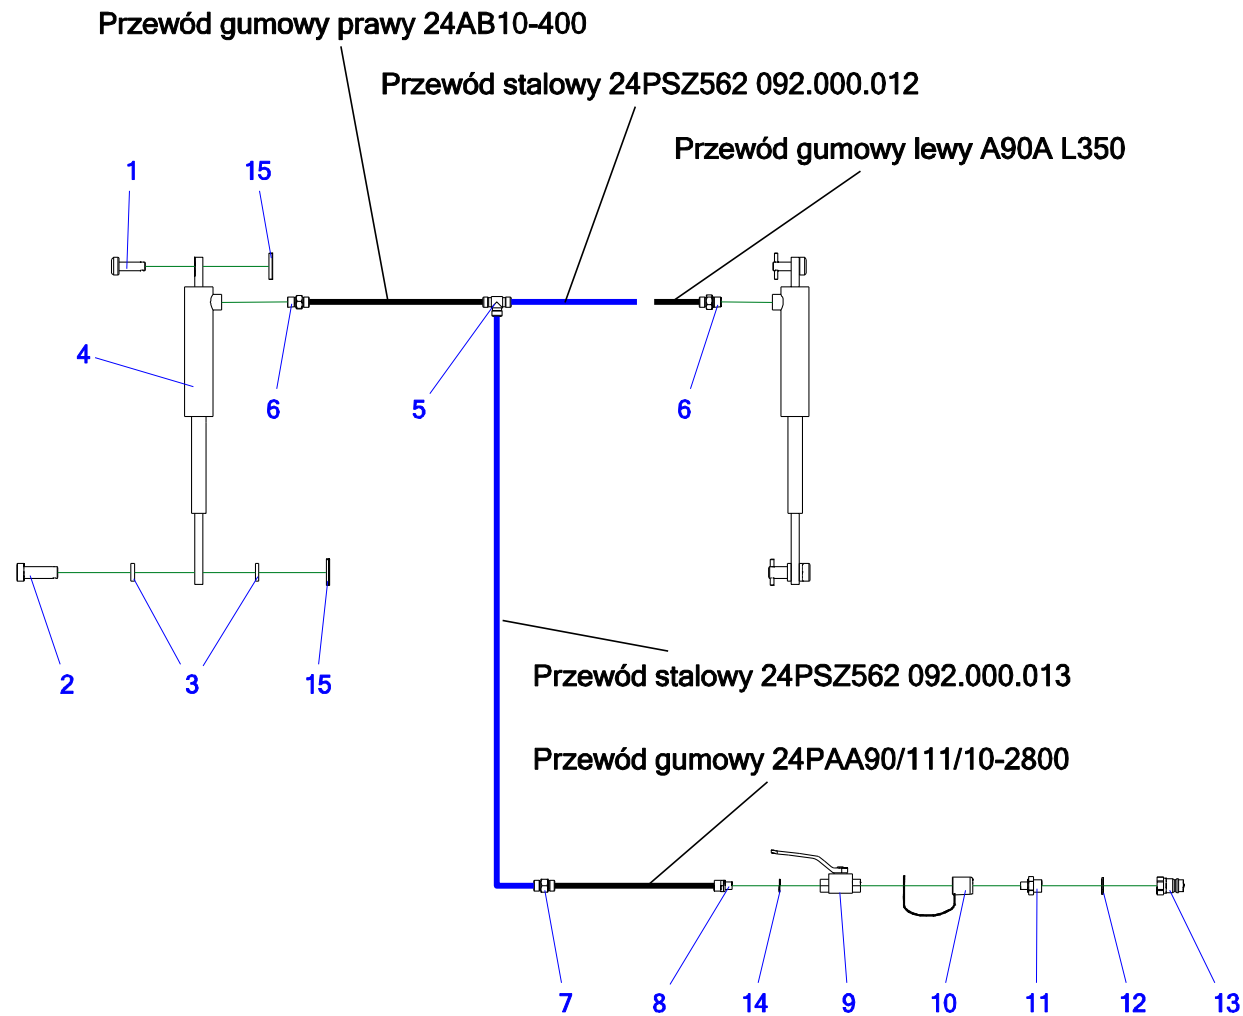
Przewód gumowy prawy 24AB10-400

Przewód stalowy 24PSZ562 092.000.012

Przewód gumowy lewy A90A L350

1
15
4
6
5
6
2
3
15

Przewód stalowy 24PSZ562 092.000.013

Przewód gumowy 24PAA90/111/10-2800

7
8
14
9
10
11
12
13